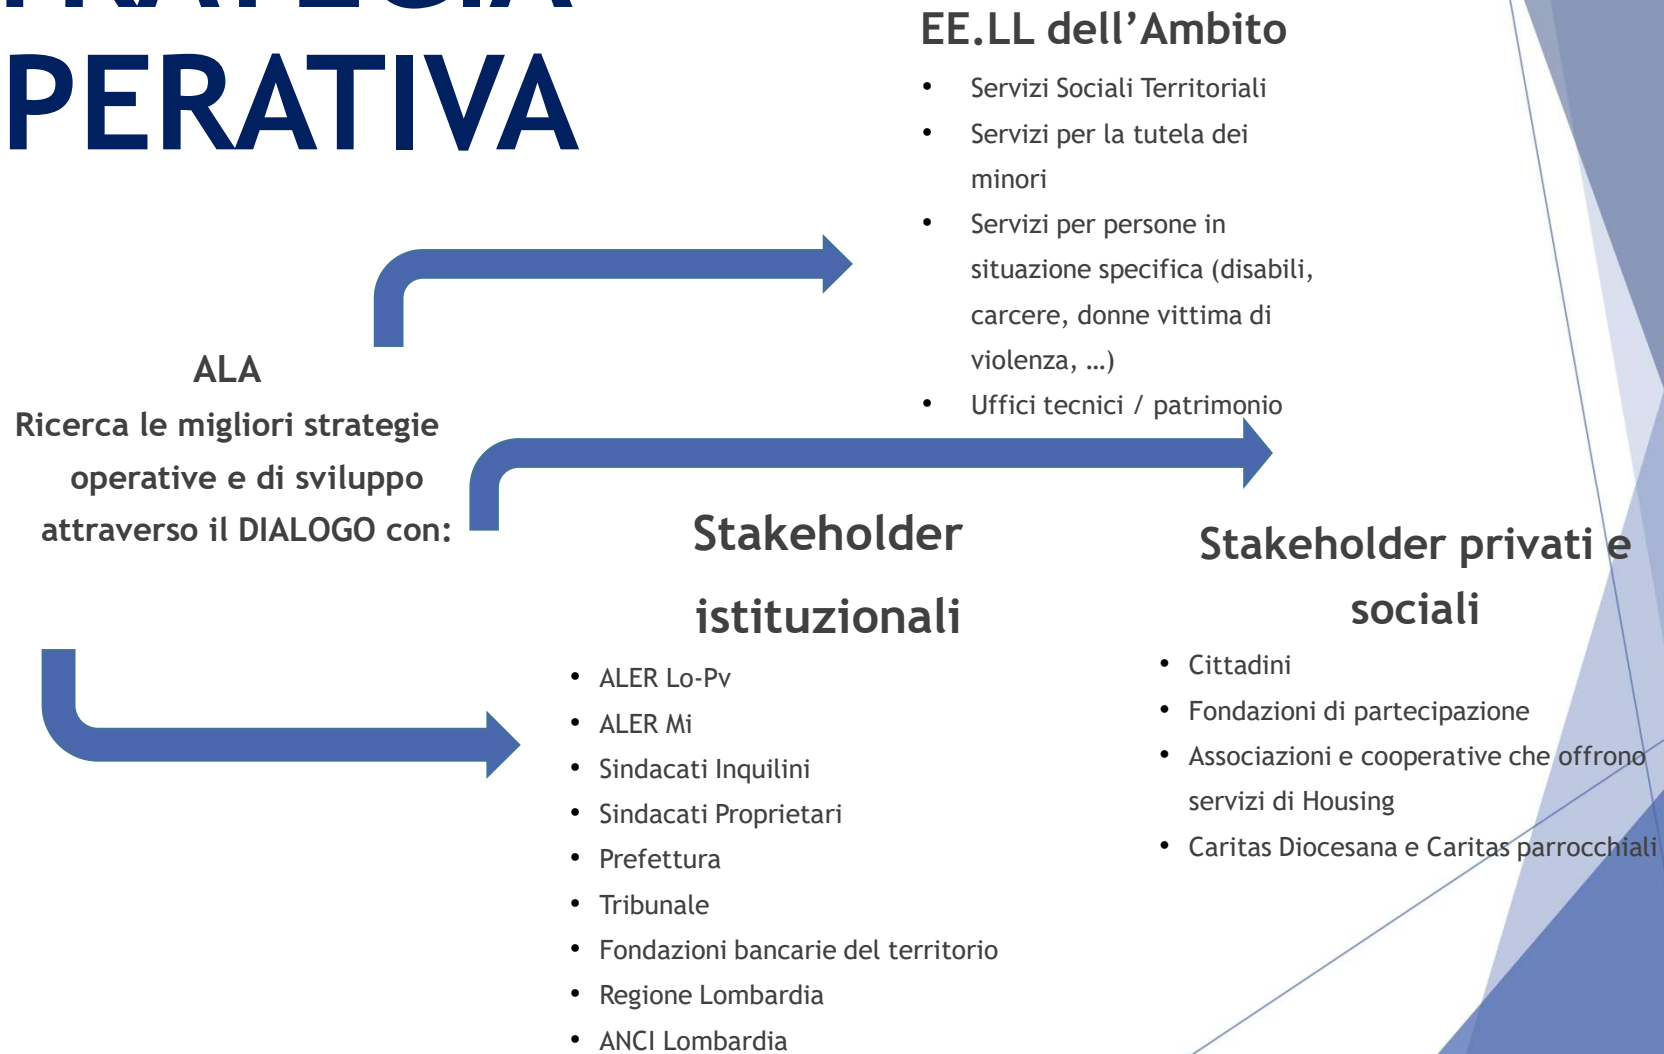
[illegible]
PERATIVA

ALA
Ricerca le migliori strategie operative e di sviluppo attraverso il DIALOGO con:

EE.LL dell'Ambito
- Servizi Sociali Territoriali
- Servizi per la tutela dei minori
- Servizi per persone in situazione specifica (disabili, carcere, donne vittima di violenza, …)
- Uffici tecnici / patrimonio

Stakeholder istituzionali
- ALER Lo-Pv
- ALER Mi
- Sindacati Inquilini
- Sindacati Proprietari
- Prefettura
- Tribunale
- Fondazioni bancarie del territorio
- Regione Lombardia
- ANCI Lombardia

Stakeholder privati e sociali
- Cittadini
- Fondazioni di partecipazione
- Associazioni e cooperative che offrono servizi di Housing
- Caritas Diocesana e Caritas parrocchiali